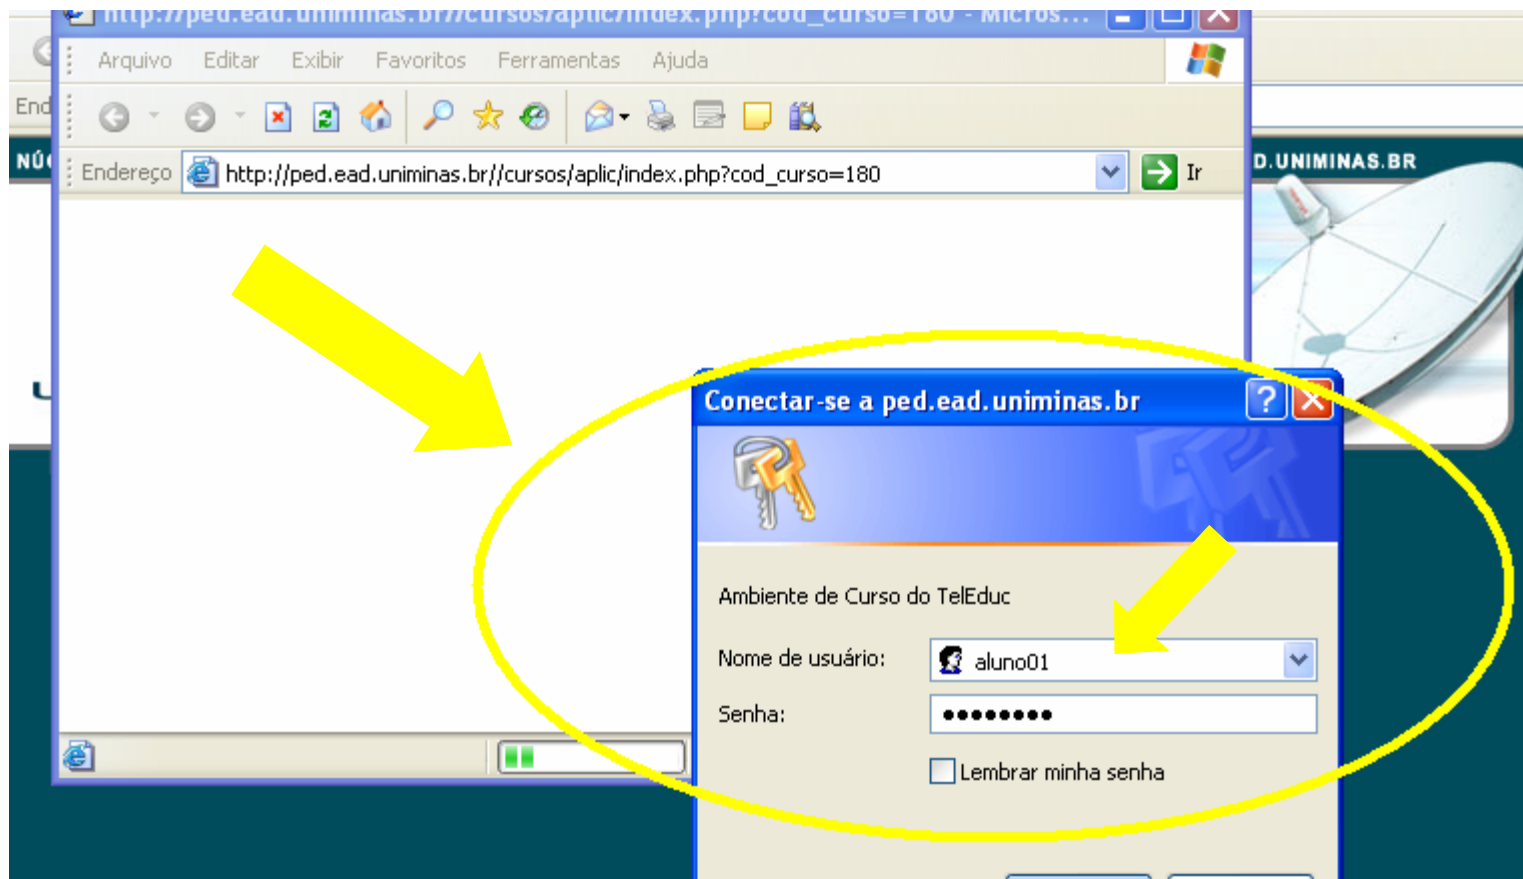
http://ped.ead.uniminas.br//cursos/aplic/index.php?cod_curso=180 - Micros...

Arquivo Editar Exibir Favoritos Ferramentas Ajuda

End

NÚ

Endereço http://ped.ead.uniminas.br//cursos/aplic/index.php?cod_curso=180 Ir

D.UNIMINAS.BR

Conectar-se a ped.ead.uniminas.br

Ambiente de Curso do TelEduc

Nome de usuário: aluno01

Senha: ••••••••

Lembrar minha senha